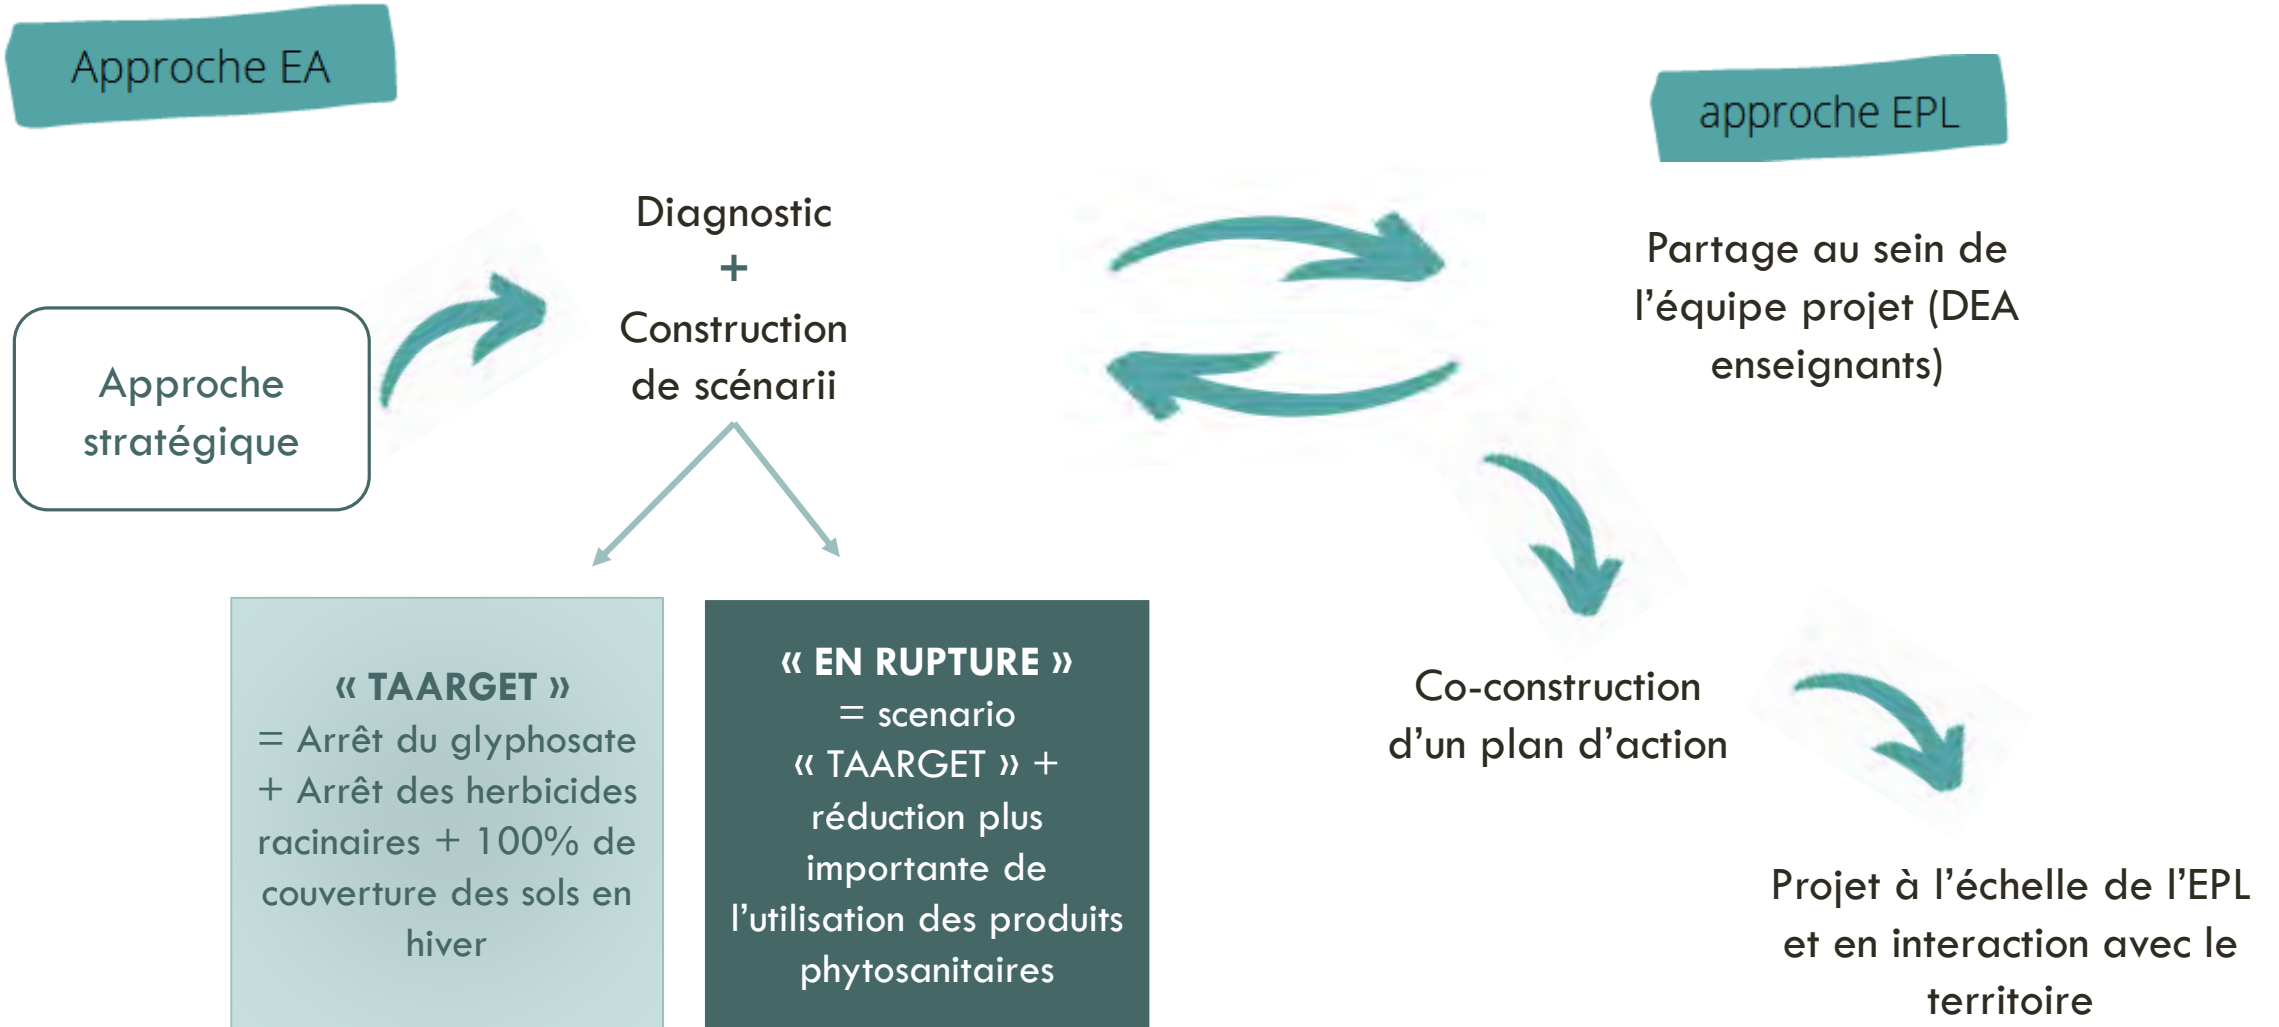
Approche EA

approche EPL

Approche stratégique

Diagnostic
+
Construction de scénarii

Partage au sein de l'équipe projet (DEA enseignants)

« TAARGET »
= Arrêt du glyphosate + Arrêt des herbicides racinaires + 100% de couverture des sols en hiver

« EN RUPTURE »
= scenario « TAARGET » + réduction plus importante de l'utilisation des produits phytosanitaires

Co-construction d'un plan d'action

Projet à l'échelle de l'EPL et en interaction avec le territoire